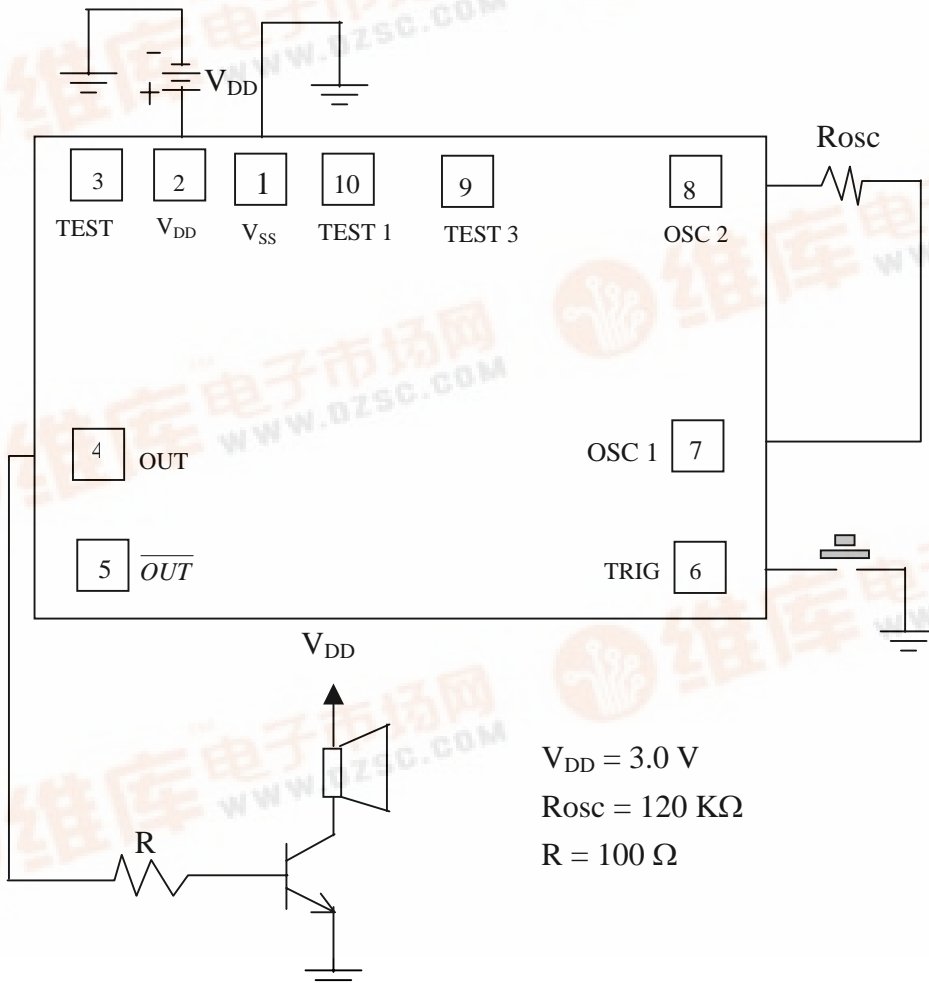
-
+
$V_{DD}$

Rosc

3
TEST

2
$V_{DD}$

1
$V_{SS}$

10
TEST 1

9
TEST 3

8
OSC 2

4
OUT

OSC 1
7

5
$\overline{OUT}$

TRIG
6

$V_{DD}$

$V_{DD}$ = 3.0 V
Rosc = 120 KΩ
R = 100 Ω

R

维库电子市场网 www.dzsc.com